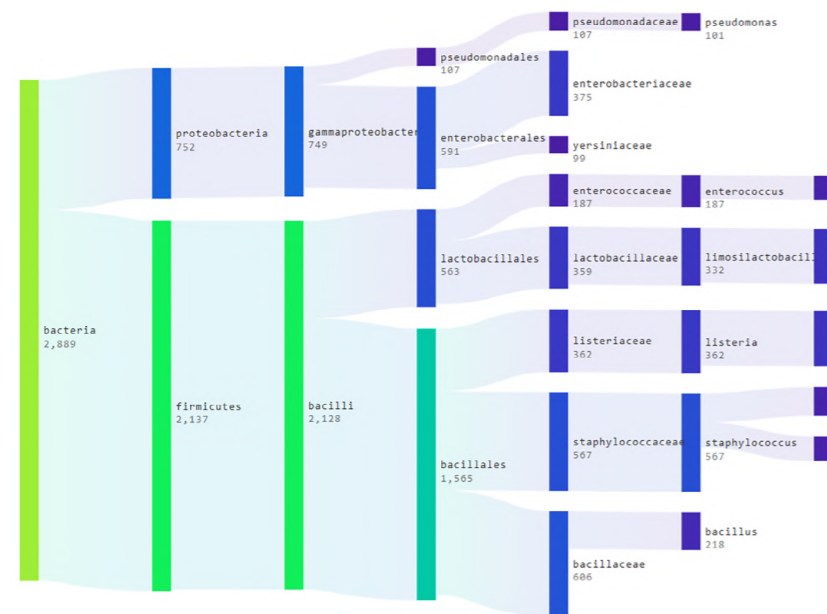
bacteria
2,889

proteobacteria
752

firmicutes
2,137

gammaproteobacter
749

bacilli
2,128

pseudomonadales
107

enterobacterales
591

lactobacillales
563

bacillales
1,565

pseudomonadaceae
107

enterobacteriaceae
375

yersiniaceae
99

enterococcaceae
187

lactobacillaceae
359

listeriaceae
362

staphylococcaceae
567

bacillaceae
606

pseudomonas
101

enterococcus
187

limosilactobacil
332

listeria
362

staphylococcus
567

bacillus
218